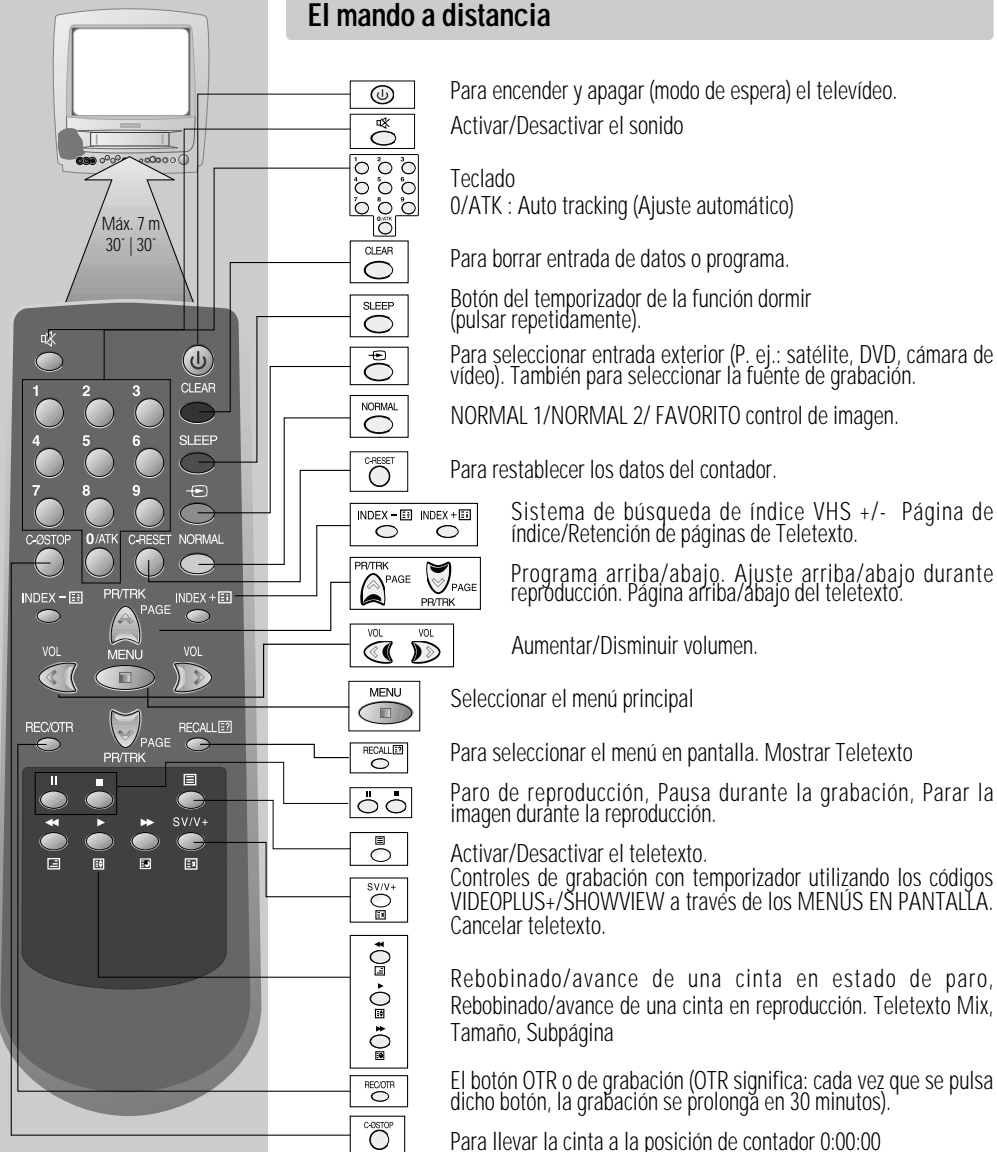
El mando a distancia

Máx. 7 m
30˚ | 30˚

1 2 3 4 5 6 7 8 9 0/ATK
CLEAR
SLEEP
C-0STOP
C-RESET
NORMAL
INDEX – INDEX +
PR/TRK
PAGE
VOL
MENU
VOL
REC/OTR
RECALL
PAGE
PR/TRK
SV/V+

Para encender y apagar (modo de espera) el televídeo.

Activar/Desactivar el sonido

Teclado
0/ATK : Auto tracking (Ajuste automático)

Para borrar entrada de datos o programa.

Botón del temporizador de la función dormir (pulsar repetidamente).

Para seleccionar entrada exterior (P. ej.: satélite, DVD, cámara de vídeo). También para seleccionar la fuente de grabación.

NORMAL 1/NORMAL 2/ FAVORITO control de imagen.

Para restablecer los datos del contador.

Sistema de búsqueda de índice VHS +/- Página de índice/Retención de páginas de Teletexto.

Programa arriba/abajo. Ajuste arriba/abajo durante reproducción. Página arriba/abajo del teletexto.

Aumentar/Disminuir volumen.

Seleccionar el menú principal

Para seleccionar el menú en pantalla. Mostrar Teletexto

Paro de reproducción, Pausa durante la grabación, Parar la imagen durante la reproducción.

Activar/Desactivar el teletexto.
Controles de grabación con temporizador utilizando los códigos VIDEOPLUS+/SHOWVIEW a través de los MENÚS EN PANTALLA. Cancelar teletexto.

Rebobinado/avance de una cinta en estado de paro, Rebobinado/avance de una cinta en reproducción. Teletexto Mix, Tamaño, Subpágina

El botón OTR o de grabación (OTR significa: cada vez que se pulsa dicho botón, la grabación se prolonga en 30 minutos).

Para llevar la cinta a la posición de contador 0:00:00